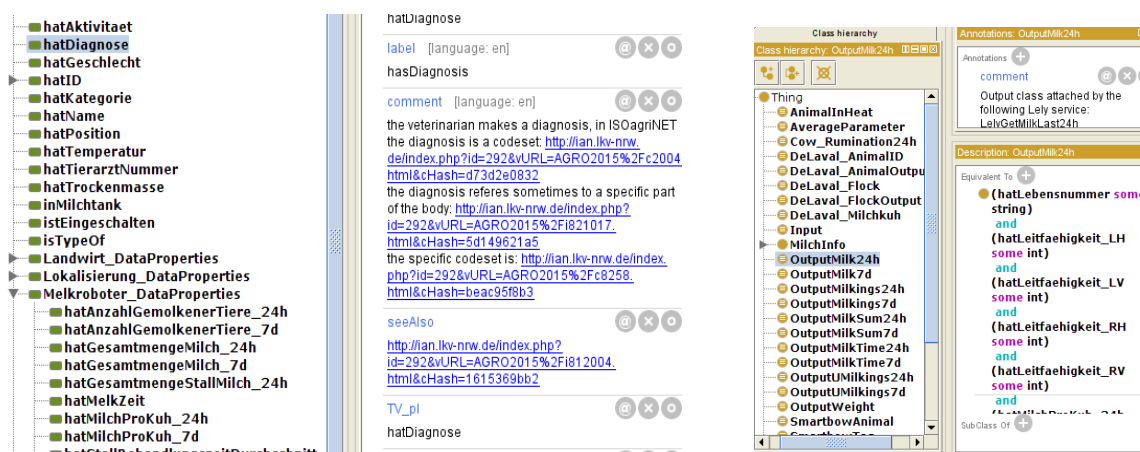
hatAktivitaet
hatDiagnose
hatGeschlecht
hatID
hatKategorie
hatName
hatPosition
hatTemperatur
hatTierarztNummer
hatTrockenmasse
inMilchtank
istEingeschalten
isTypeOf
Landwirt_DataProperties
Lokalisierung_DataProperties
Melkroboter_DataProperties
hatAnzahlGemolkenerTiere_24h
hatAnzahlGemolkenerTiere_7d
hatGesamtmengeMilch_24h
hatGesamtmengeMilch_7d
hatGesamtmengeStallMilch_24h
hatMelkZeit
hatMilchProKuh_24h
hatMilchProKuh_7d
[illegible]

hatDiagnose

label [language: en]
hasDiagnosis

comment [language: en]
the veterinarian makes a diagnosis, in ISOagriNET the diagnosis is a codeset: http://ian.lkv-nrw.de/index.php?id=292&vURL=AGRO2015%2Fc2004.html&cHash=d73d2e0832
the diagnosis referes sometimes to a specific part of the body: http://ian.lkv-nrw.de/index.php?id=292&vURL=AGRO2015%2Fi821017.html&cHash=5d149621a5
the specific codeset is: http://ian.lkv-nrw.de/index.php?id=292&vURL=AGRO2015%2Fc8258.html&cHash=beac95f8b3

seeAlso
http://ian.lkv-nrw.de/index.php?id=292&vURL=AGRO2015%2Fi812004.html&cHash=1615369bb2

TV_pl
hatDiagnose

Class hierarchy
Class hierarchy: OutputMilk24h

Thing
AnimalInHeat
AverageParameter
Cow_Rumination24h
DeLaval_AnimalID
DeLaval_AnimalOutpu
DeLaval_Flock
DeLaval_FlockOutput
DeLaval_Milchkuh
Input
MilchInfo
OutputMilk24h
OutputMilk7d
OutputMilkings24h
OutputMilkings7d
OutputMilkSum24h
OutputMilkSum7d
OutputMilkTime24h
OutputMilkTime7d
OutputUMilkings24h
OutputUMilkings7d
OutputWeight
SmartbowAnimal
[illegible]

Annotations: OutputMilk24h
Annotations
comment
Output class attached by the following Lely service: LelyGetMilkLast24h

Description: OutputMilk24h
Equivalent To
(hatLebensnummer some string)
and
(hatLeitfaehigkeit_LH some int)
and
(hatLeitfaehigkeit_LV some int)
and
(hatLeitfaehigkeit_RH some int)
and
(hatLeitfaehigkeit_RV some int)
and
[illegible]
SubClass Of